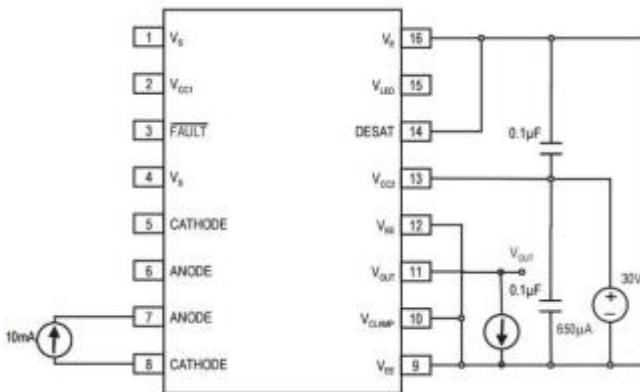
1 $V_E$
2 $V_{CC1}$
3 $\overline{FAULT}$
4 $V_S$
5 CATHODE
6 ANODE
7 ANODE
8 CATHODE
$V_E$ 16
$V_{LED}$ 15
DESAT 14
$V_{CC2}$ 13
$V_{EE}$ 12
$V_{OUT}$ 11
$V_{CLAMP}$ 10
$V_{EE}$ 9
0.1µF
$V_{OUT}$
0.1µF
650µA
30V
10mA
+
−